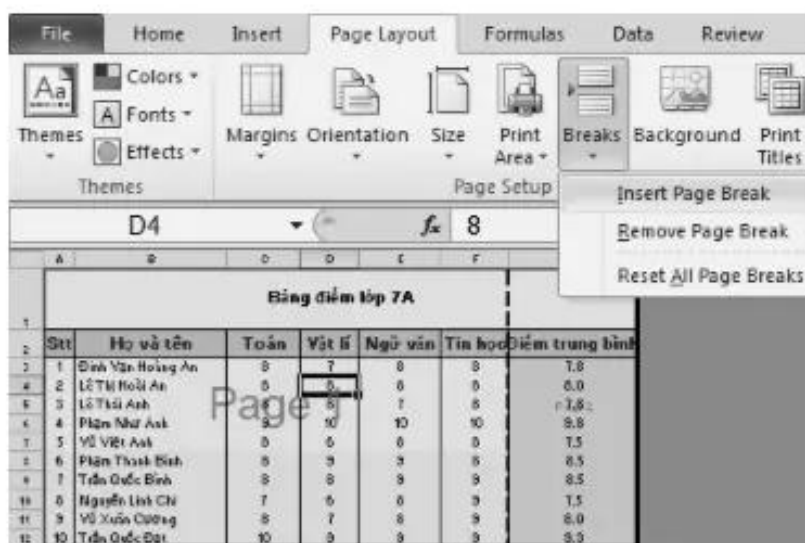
File Home Insert Page Layout Formulas Data Review

Themes Colors Fonts Effects Margins Orientation Size Print Area Breaks Background Print Titles

Themes Page Setup

Insert Page Break
Remove Page Break
Reset All Page Breaks

D4 $f_x$ 8

A B C D E F

Bảng điểm lớp 7A

| Stt | Họ và tên | Toán | Vật lí | Ngữ văn | Tin học | Điểm trung bình |
|---|---|---|---|---|---|---|
| 1 | Đinh Văn Hoàng An | 8 | 7 | 8 | 8 | 7.8 |
| 2 | Lê Thị Hoài An | 8 | 8 | 8 | 8 | 8.0 |
| 3 | Lê Thái Anh | 8 | 8 | 7 | 8 | 7.8 |
| 4 | Phạm Như Anh | 9 | 10 | 10 | 10 | 9.8 |
| 5 | Vũ Việt Anh | 8 | 6 | 8 | 8 | 7.5 |
| 6 | Phạm Thanh Bình | 8 | 9 | 8 | 8 | 8.5 |
| 7 | Trần Quốc Bình | 8 | 8 | 9 | 9 | 8.5 |
| 8 | Nguyễn Linh Chi | 7 | 6 | 8 | 8 | 7.5 |
| 9 | Vũ Xuân Cương | 8 | 7 | 8 | 9 | 8.0 |
| 10 | Trần Quốc Đạt | 10 | 9 | 9 | 9 | 9.3 |

Page 1